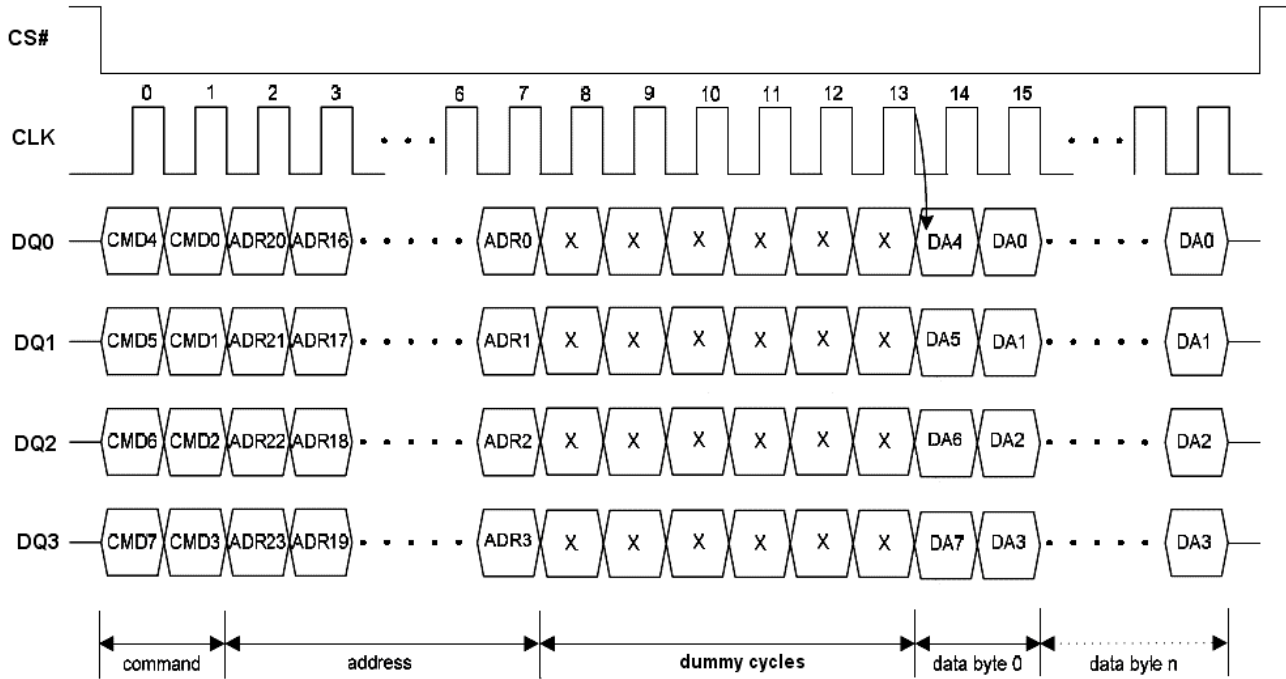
CS#

0 1 2 3 6 7 8 9 10 11 12 13 14 15

CLK

DQ0 CMD4 CMD0 ADR20 ADR16 ADR0 X X X X X X DA4 DA0 DA0

DQ1 CMD5 CMD1 ADR21 ADR17 ADR1 X X X X X X DA5 DA1 DA1

DQ2 CMD6 CMD2 ADR22 ADR18 ADR2 X X X X X X DA6 DA2 DA2

DQ3 CMD7 CMD3 ADR23 ADR19 ADR3 X X X X X X DA7 DA3 DA3

command address dummy cycles data byte 0 data byle n